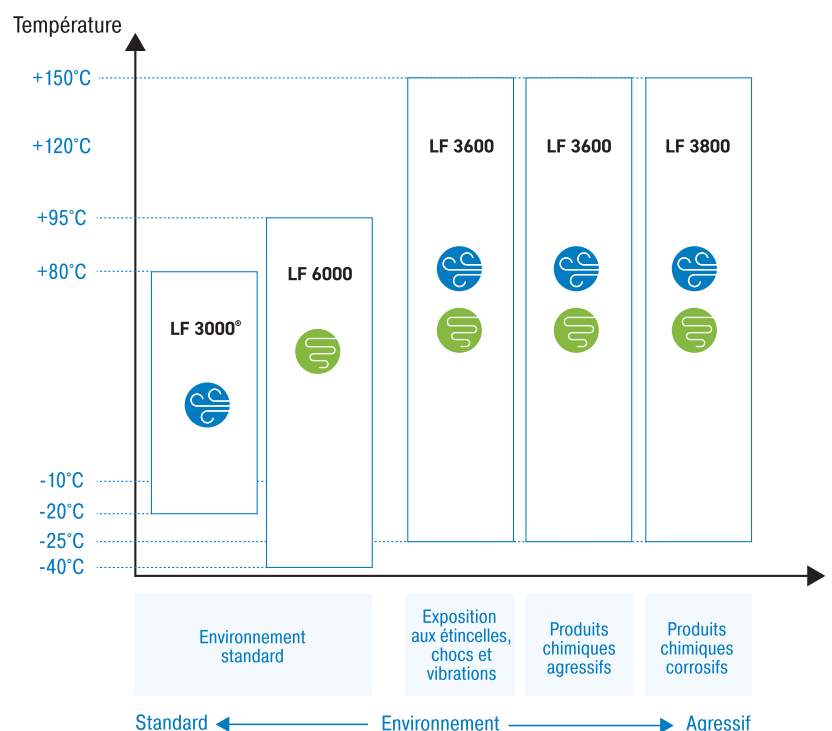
Température

+150°C
+120°C
+95°C
+80°C
-10°C
-20°C
-25°C
-40°C

LF 3000®

LF 6000

LF 3600

LF 3600

LF 3800

Environnement standard

Exposition aux étincelles, chocs et vibrations

Produits chimiques agressifs

Produits chimiques corrosifs

Standard ← Environnement → Agressif